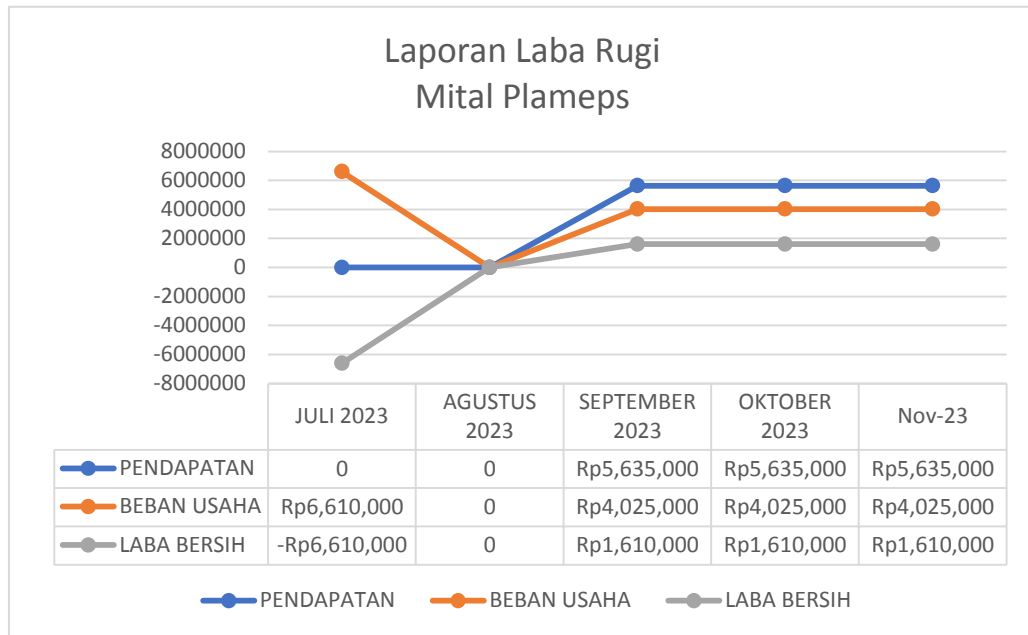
Laporan Laba Rugi
Mital Plameps

8000000
6000000
4000000
2000000
0
-2000000
-4000000
-6000000
-8000000

| | JULI 2023 | AGUSTUS 2023 | SEPTEMBER 2023 | OKTOBER 2023 | Nov-23 |
|---|---|---|---|---|---|
| PENDAPATAN | 0 | 0 | Rp5,635,000 | Rp5,635,000 | Rp5,635,000 |
| BEBAN USAHA | Rp6,610,000 | 0 | Rp4,025,000 | Rp4,025,000 | Rp4,025,000 |
| LABA BERSIH | -Rp6,610,000 | 0 | Rp1,610,000 | Rp1,610,000 | Rp1,610,000 |

PENDAPATAN BEBAN USAHA LABA BERSIH